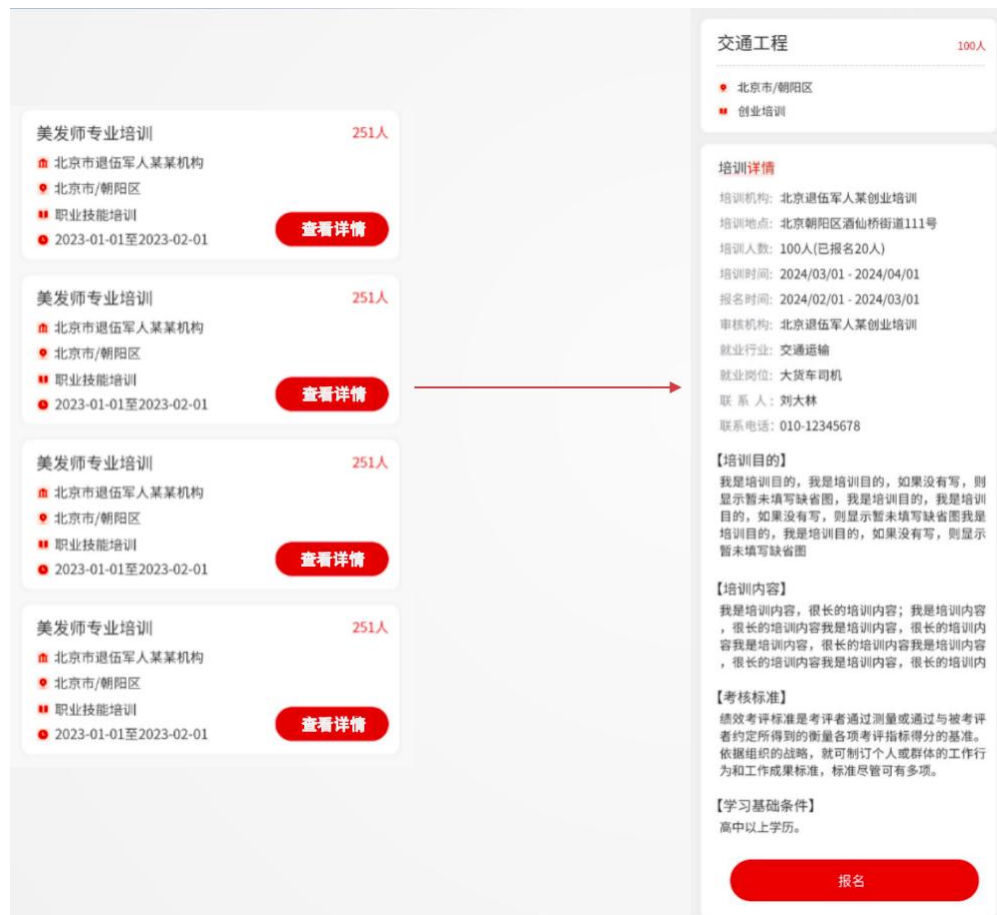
美发师专业培训 251人
北京市退伍军人某某机构
北京市/朝阳区
职业技能培训
2023-01-01至2023-02-01
查看详情

美发师专业培训 251人
北京市退伍军人某某机构
北京市/朝阳区
职业技能培训
2023-01-01至2023-02-01
查看详情

美发师专业培训 251人
北京市退伍军人某某机构
北京市/朝阳区
职业技能培训
2023-01-01至2023-02-01
查看详情

美发师专业培训 251人
北京市退伍军人某某机构
北京市/朝阳区
职业技能培训
2023-01-01至2023-02-01
查看详情

交通工程 100人
北京市/朝阳区
创业培训

培训详情
培训机构: 北京退伍军人某创业培训
培训地点: 北京朝阳区酒仙桥街道111号
培训人数: 100人(已报名20人)
培训时间: 2024/03/01 - 2024/04/01
报名时间: 2024/02/01 - 2024/03/01
审核机构: 北京退伍军人某创业培训
就业行业: 交通运输
就业岗位: 大货车司机
联 系 人: 刘大林
联系电话: 010-12345678

【培训目的】
我是培训目的，我是培训目的，如果没有写，则是示暂未填写缺省图，我是培训目的，我是培训目的，如果没有写，则显示暂未填写缺省图我是培训目的，我是培训目的，如果没有写，则显示暂未填写缺省图

【培训内容】
我是培训内容，很长的培训内容；我是培训内容，很长的培训内容我是培训内容，很长的培训内容我是培训内容，很长的培训内容我是培训内容，很长的培训内容我是培训内容，很长的培训内

【考核标准】
绩效考评标准是考评者通过测量或通过与被考评者约定所得到的衡量各项考评指标得分的基准。依据组织的战略，就可制订个人或群体的工作行为和工作成果标准，标准尽管可有多项。

【学习基础条件】
高中以上学历。

报名